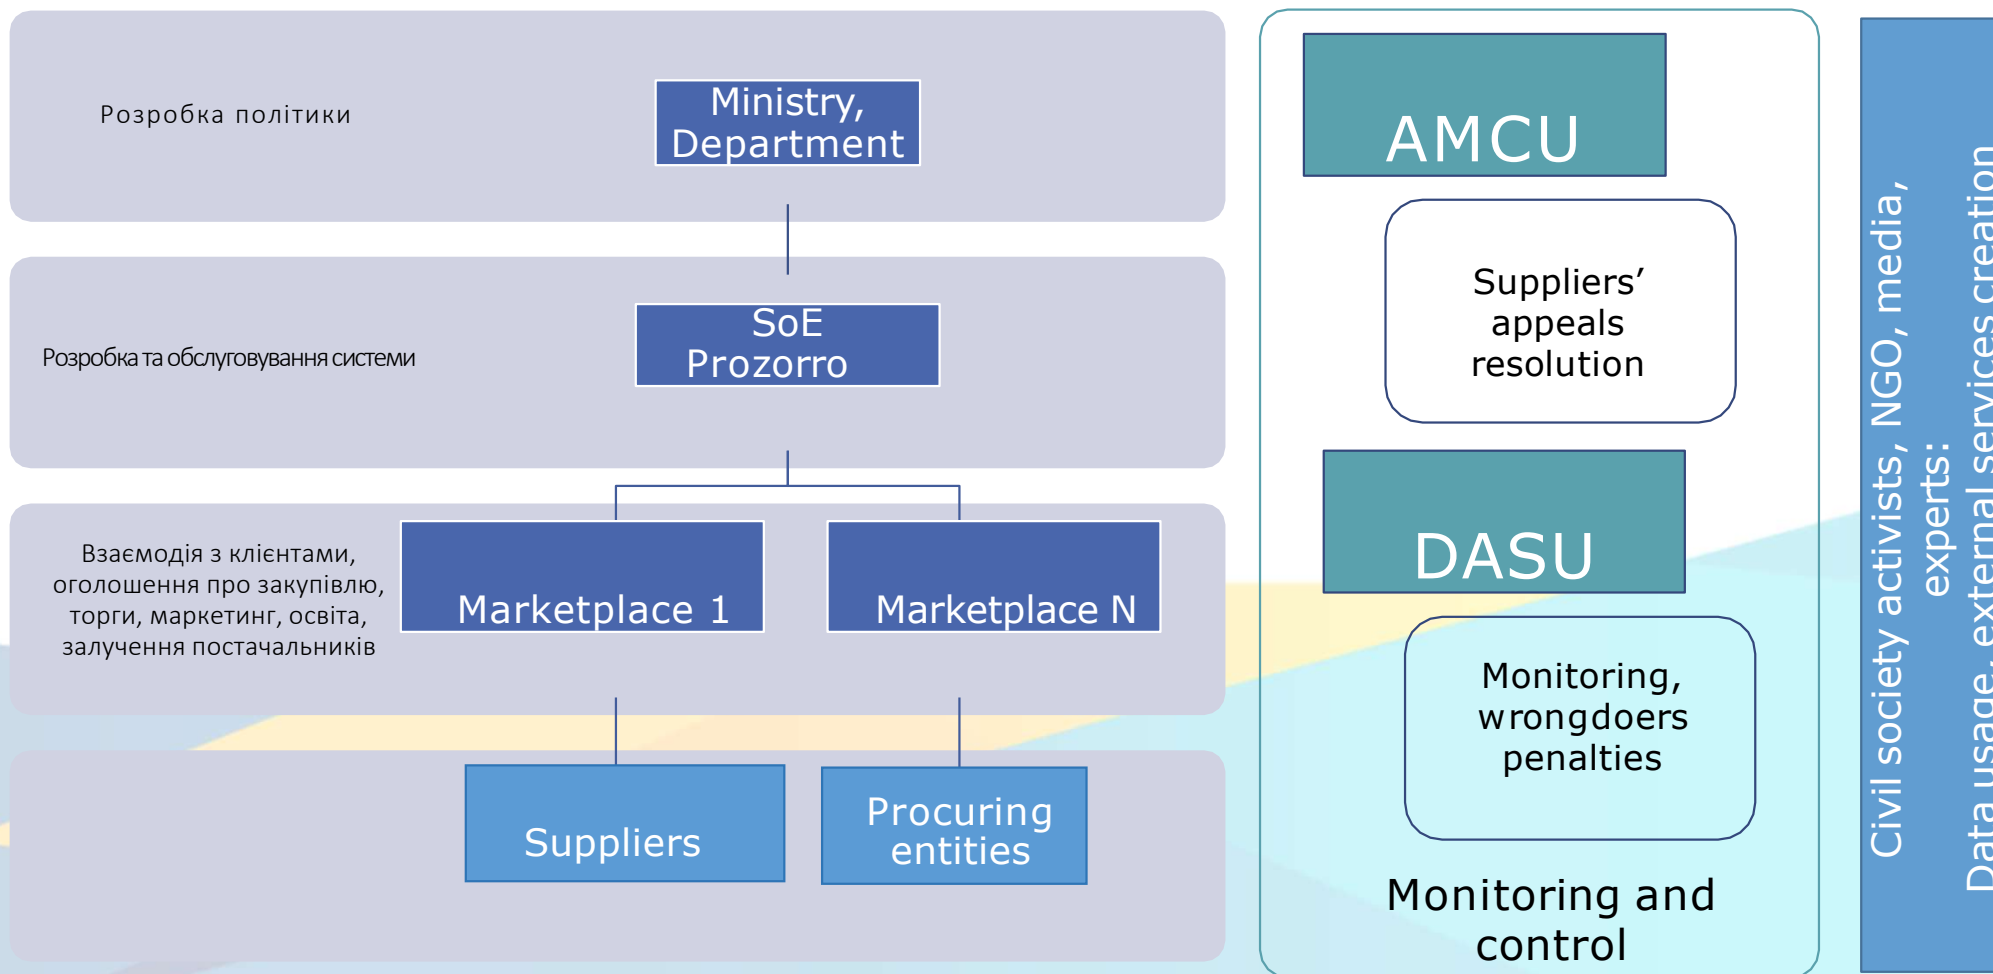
Розробка політики

Ministry, Department

Розробка та обслуговування системи

SoE Prozorro

Взаємодія з клієнтами, оголошення про закупівлю, торги, маркетинг, освіта, залучення постачальників

Marketplace 1

Marketplace N

Suppliers

Procuring entities

AMCU

Suppliers' appeals resolution

DASU

Monitoring, wrongdoers penalties

Monitoring and control

Civil society activists, NGO, media, experts:
Data usage, external services creation